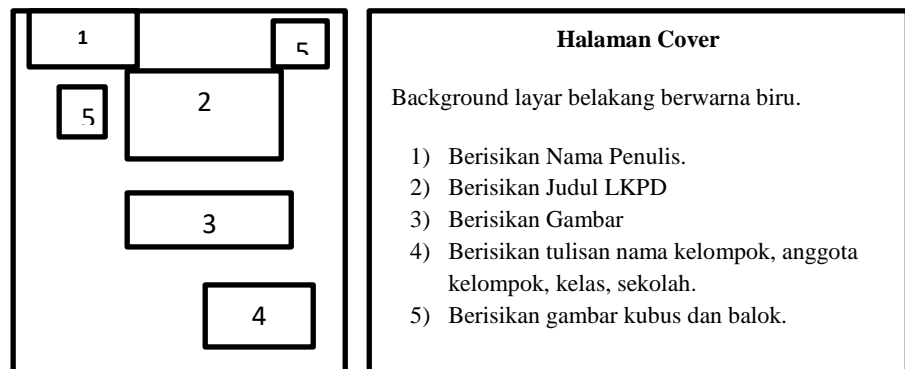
1

5

5

2

3

4

**Halaman Cover**

Background layar belakang berwarna biru.

1) Berisikan Nama Penulis.
2) Berisikan Judul LKPD
3) Berisikan Gambar
4) Berisikan tulisan nama kelompok, anggota kelompok, kelas, sekolah.
5) Berisikan gambar kubus dan balok.